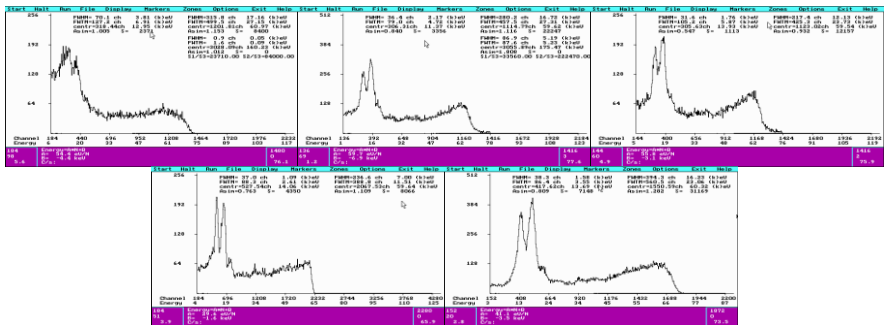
Start Halt Run File Display Markers Zones Options Exit Help

256
192
128
64

FWHM= 70.1 ch 3.81 (keV)
FWTM=127.3 ch 6.91 (keV)
centr=218.44ch 12.95 (keV)
Asim=1.009 S= 2371

FWHM=315.8 ch 17.16 (keV)
FWTM=499.3 ch 27.15 (keV)
centr=1201.81ch 65.97 (keV)
Asim=1.153 S= 6400

FWHM= 0.9 ch 0.05 (keV)
FWTM= 1.2 ch 0.06 (keV)
centr=0000.00ch 160.23 (keV)
Asim=1.012 S=
S1/S3=53710.00 S2/S3=64000.00

Channel 184 440 696 952 1208 1464 1720 1976 2232
Energy 6 20 33 47 61 75 89 103 117

Start Halt Run File Display Markers Zones Options Exit Help

512
384
256
128

FWHM= 36.4 ch 2.17 (keV)
FWTM= 79.8 ch 4.72 (keV)
centr=184.07ch 4.37 (keV)
Asim=0.840 S= 3356

FWHM=280.2 ch 16.70 (keV)
FWTM=457.5 ch 27.31 (keV)
centr=1114.79ch 59.42 (keV)
Asim=1.116 S= 22247

FWHM= 86.9 ch 5.19 (keV)
FWTM= 87.6 ch 5.23 (keV)
centr=3025.89ch 175.47 (keV)
Asim=1.000 S=
S1/S3=33560.00 S2/S3=222470.00

Channel 136 392 648 904 1160 1416 1672 1928 2184
Energy 1 16 32 47 62 78 93 108 123

Start Halt Run File Display Markers Zones Options Exit Help

256
192
128
64

FWHM= 31.6 ch 1.76 (keV)
FWTM= 90.0 ch 5.07 (keV)
centr=100.64ch 5.93 (keV)
Asim=0.547 S= 1113

FWHM=217.6 ch 12.13 (keV)
FWTM=425.3 ch 23.73 (keV)
centr=1123.82ch 59.54 (keV)
Asim=0.932 S= 12157

Channel 144 400 656 912 1168 1424 1680 1936 2192
Energy 5 19 33 48 62 76 91 105 119

Start Halt Run File Display Markers Zones Options Exit Help

256
192
128
64

FWHM= 37.0 ch 2.00 (keV)
FWTM= 86.3 ch 4.41 (keV)
centr=527.54ch 14.36 (keV)
Asim=0.763 S= 4350

FWHM=236.6 ch 7.05 (keV)
FWTM=389.8 ch 11.51 (keV)
centr=2067.53ch 59.64 (keV)
Asim=1.109 S= 8066

Channel 184 696 1208 1720 2232 2744 3256 3768 4280
Energy 4 19 34 49 65 80 95 110 125

Start Halt Run File Display Markers Zones Options Exit Help

512
384
256
128

FWHM= 38.5 ch 1.99 (keV)
FWTM= 86.8 ch 3.55 (keV)
centr=417.62ch 13.69 (keV)
Asim=0.809 S= 7148

FWHM=394.3 ch 16.22 (keV)
FWTM=536.8 ch 22.06 (keV)
centr=1550.99ch 60.32 (keV)
Asim=1.282 S= 31169

Channel 152 408 664 920 1176 1432 1688 1944 2200
Energy 3 13 24 34 45 55 66 77 87